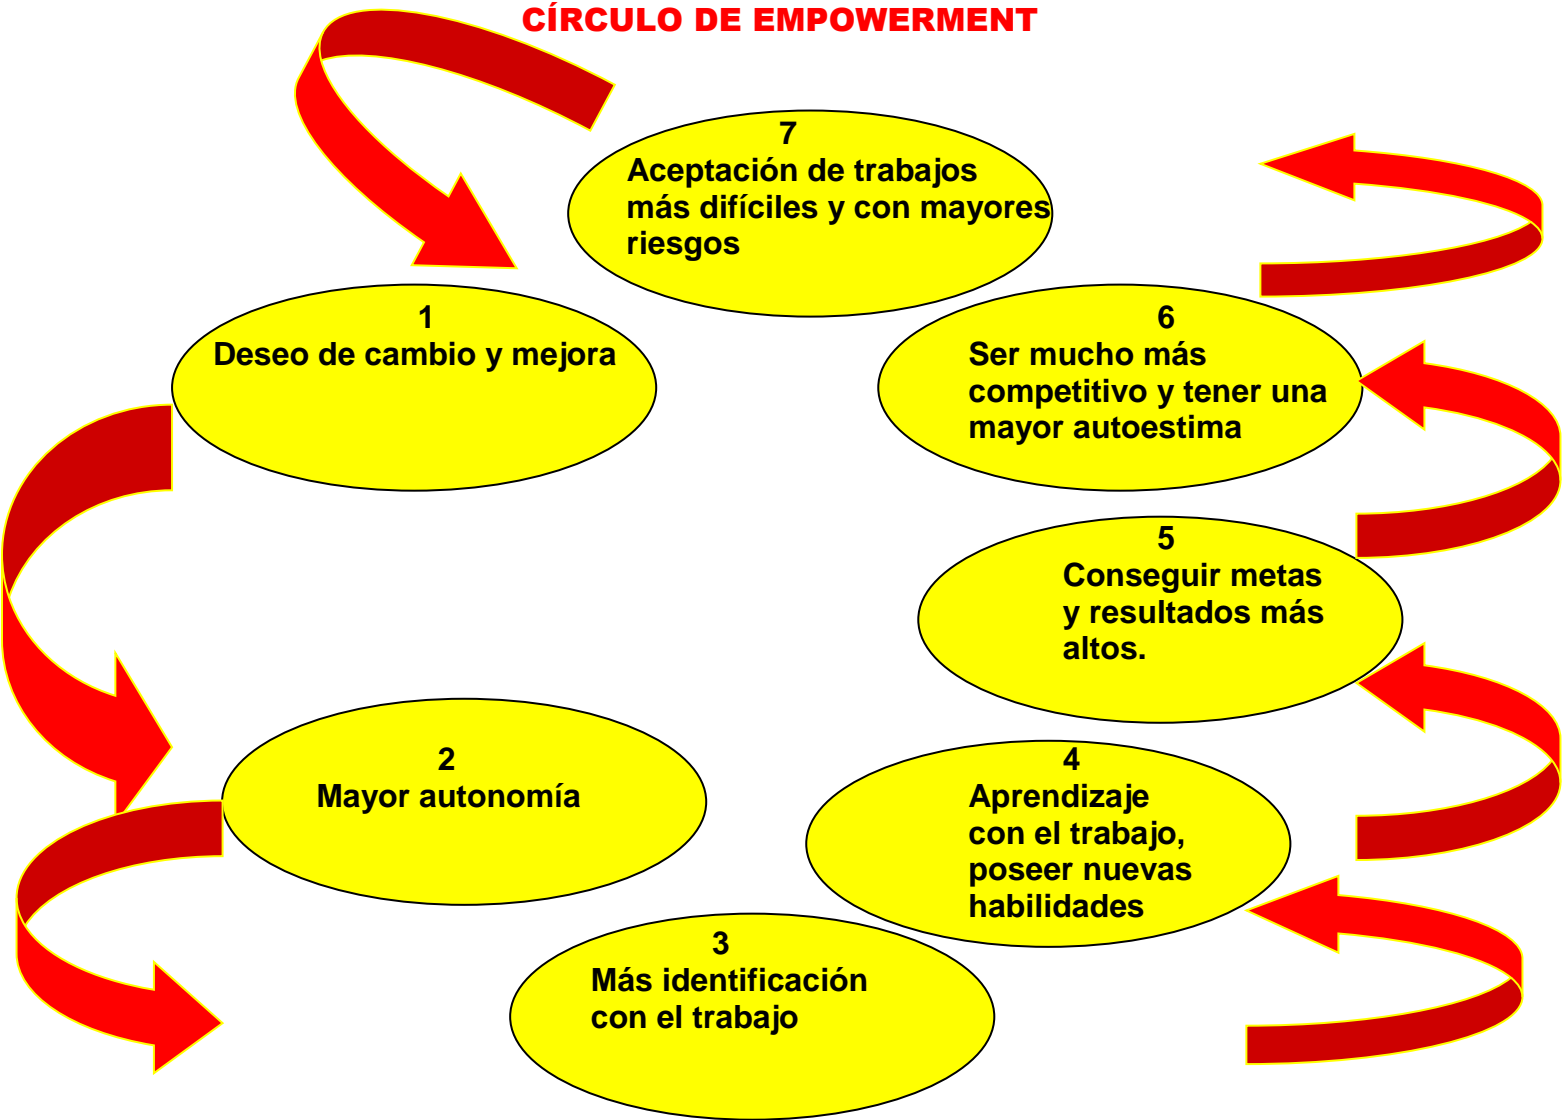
CÍRCULO DE EMPOWERMENT

7
Aceptación de trabajos más difíciles y con mayores riesgos

1
Deseo de cambio y mejora

6
Ser mucho más competitivo y tener una mayor autoestima

5
Conseguir metas y resultados más altos.

2
Mayor autonomía

4
Aprendizaje con el trabajo, poseer nuevas habilidades

3
Más identificación con el trabajo